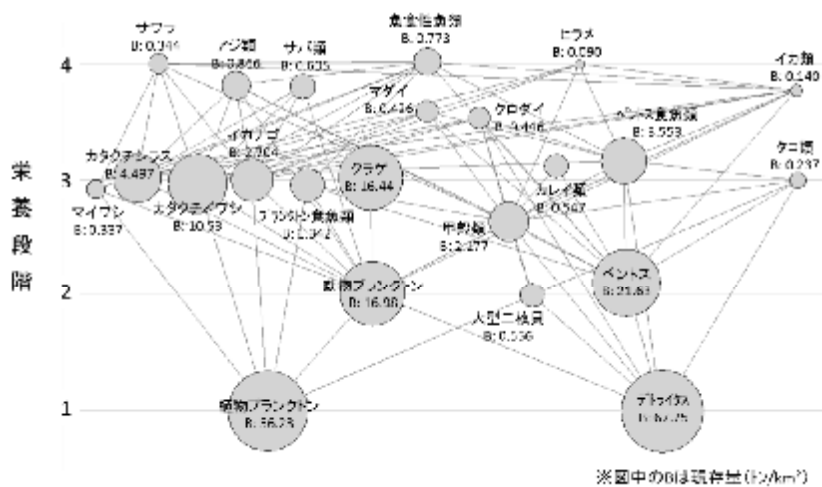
栄養段階

4

3

2

1

ナブラ B: 0.344

アジ類 B: 0.866

サバ類 B: 0.635

魚食性魚類 B: 0.773

ヒラメ B: 0.090

イカ類 B: 0.140

マダイ B: 0.426

クロダイ B: 0.446

ベントス食魚類 B: 5.553

カタクチシラス B: 4.497

イカナゴ B: 2.764

タコ類 B: 0.237

マイワシ B: 0.337

カタクチイワシ B: 10.53

プランクトン食魚類 B: 1.392

クラゲ B: 16.44

カレイ類 B: 0.567

甲殻類 B: 2.277

動物プランクトン B: 16.98

ベントス B: 21.83

大型二枚貝 B: 0.336

植物プランクトン B: 56.23

デトライタス B: 67.75

※図中のBは現存量(t/km²)